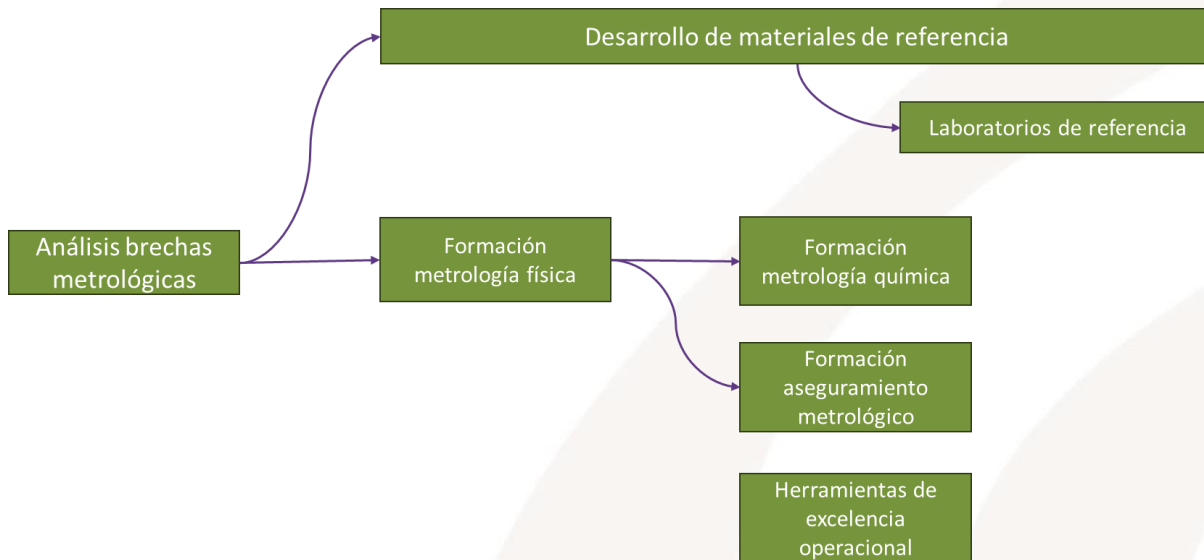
Desarrollo de materiales de referencia

Laboratorios de referencia

Análisis brechas metrológicas

Formación metrología física

Formación metrología química

Formación aseguramiento metrológico

Herramientas de excelencia operacional